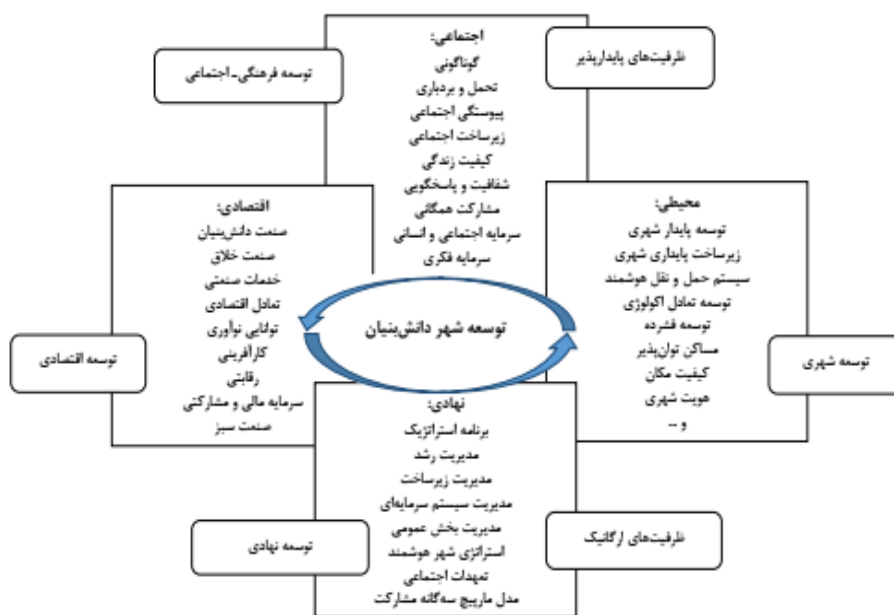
توسعه فرهنگی-اجتماعی

اجتماعی:
گوناگونی
تحمل و بردباری
پیوستگی اجتماعی
زیرساخت اجتماعی
کیفیت زندگی
شفافیت و پاسخگویی
مشارکت همگانی
سرمایه اجتماعی و انسانی
سرمایه فکری

ظرفیت‌های پایدارپذیر

اقتصادی:
صنعت دانش‌بنیان
صنعت خلاق
خدمات صنعتی
تعادل اقتصادی
توانایی نوآوری
کارآفرینی
رقابتی
سرمایه مالی و مشارکتی
صنعت سبز

توسعه اقتصادی

توسعه شهر دانش‌بنیان

محیطی:
توسعه پایدار شهری
زیرساخت پایداری شهری
سیستم حمل و نقل هوشمند
توسعه تعادل اکولوژی
توسعه فشرده
مساکن توان‌پذیر
کیفیت مکان
هویت شهری
و ...

توسعه شهری

نهادی:
برنامه استراتژیک
مدیریت رشد
مدیریت زیرساخت
مدیریت سیستم سرمایه‌ای
مدیریت بخش عمومی
استراتژی شهر هوشمند
تعهدات اجتماعی
مدل ماربیچ سه‌گانه مشارکت

توسعه نهادی

ظرفیت‌های ارگانیک